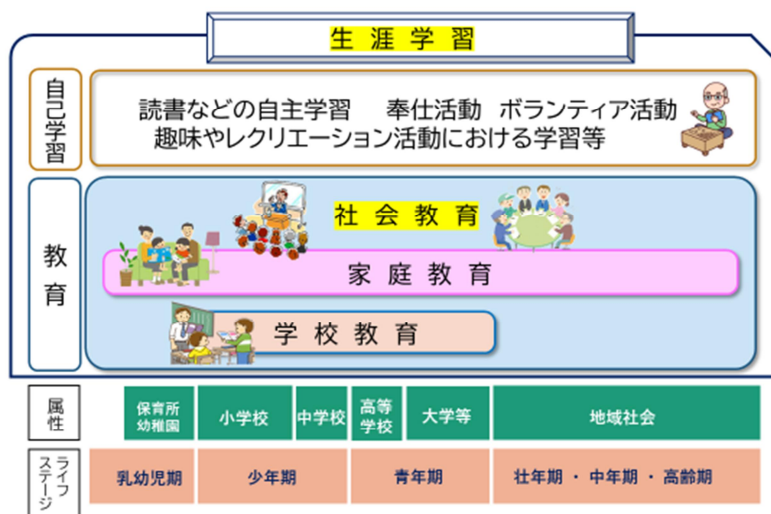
生 涯 学 習

自己学習

読書などの自主学習　奉仕活動　ボランティア活動
趣味やレクリエーション活動における学習等

教育

社 会 教 育

家 庭 教 育

学 校 教 育

属性

| 保育所 幼稚園 | 小学校 | 中学校 | 高等 学校 | 大学等 | 地域社会 |
|---|---|---|---|---|---|

ライフステージ

| 乳幼児期 | 少年期 | 青年期 | 壮年期 ・ 中年期 ・ 高齢期 |
|---|---|---|---|